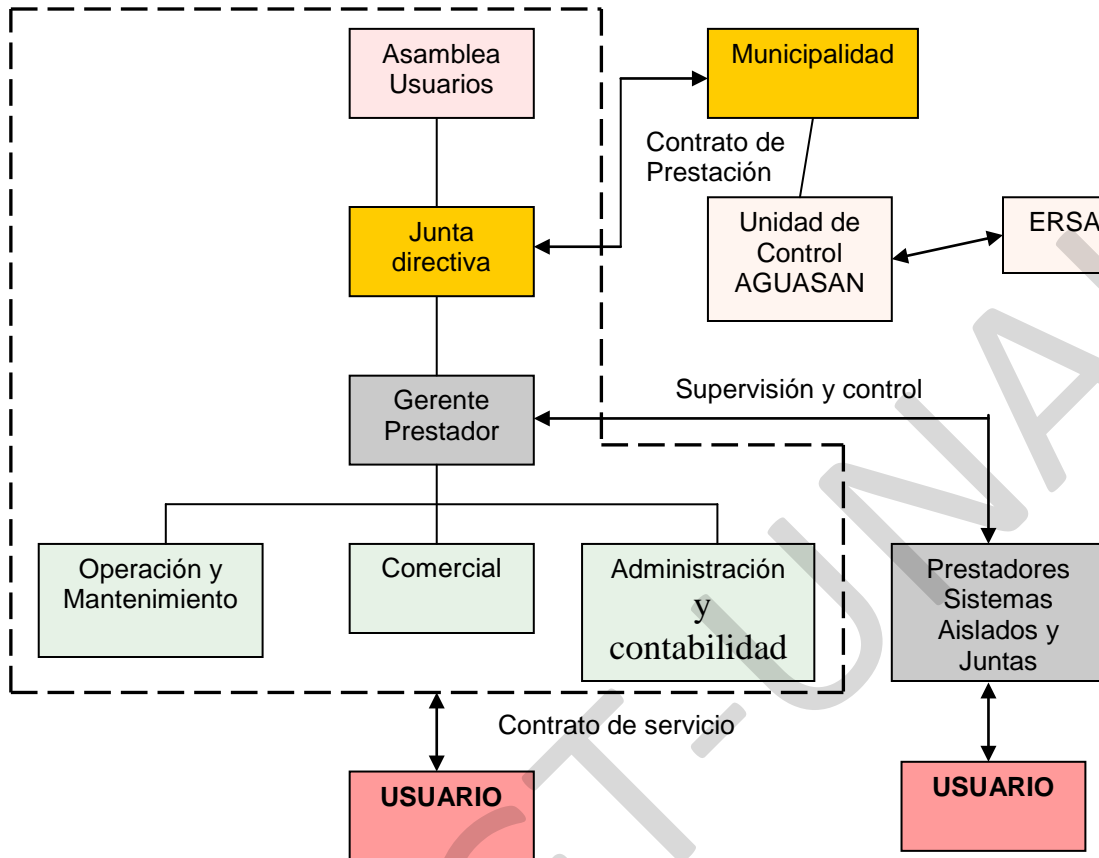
Asamblea Usuarios

Municipalidad

Contrato de Prestación

Junta directiva

Unidad de Control AGUASAN

ERSA

Supervisión y control

Gerente Prestador

Operación y Mantenimiento

Comercial

Administración y contabilidad

Prestadores Sistemas Aislados y Juntas

Contrato de servicio

USUARIO

USUARIO

CT-UNA